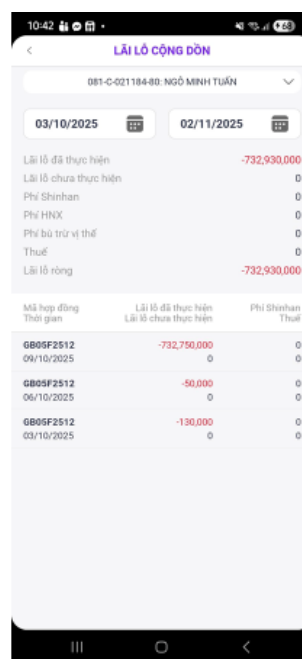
10:42

<

LÃI LỖ CỘNG DỒN

081-C-021184-80: NGÔ MINH TUẤN

03/10/2025

02/11/2025

| | |
|---|---|
| Lãi lỗ đã thực hiện | -732,930,000 |
| Lãi lỗ chưa thực hiện | 0 |
| Phí Shinhan | 0 |
| Phí HNX | 0 |
| Phí bù trừ vị thế | 0 |
| Thuế | 0 |
| Lãi lỗ ròng | -732,930,000 |

| Mã hợp đồng Thời gian | Lãi lỗ đã thực hiện Lãi lỗ chưa thực hiện | Phí Shinhan Thuế |
|---|---|---|
| GB05F2512 09/10/2025 | -732,750,000 0 | 0 0 |
| GB05F2512 06/10/2025 | -50,000 0 | 0 0 |
| GB05F2512 03/10/2025 | -130,000 0 | 0 0 |